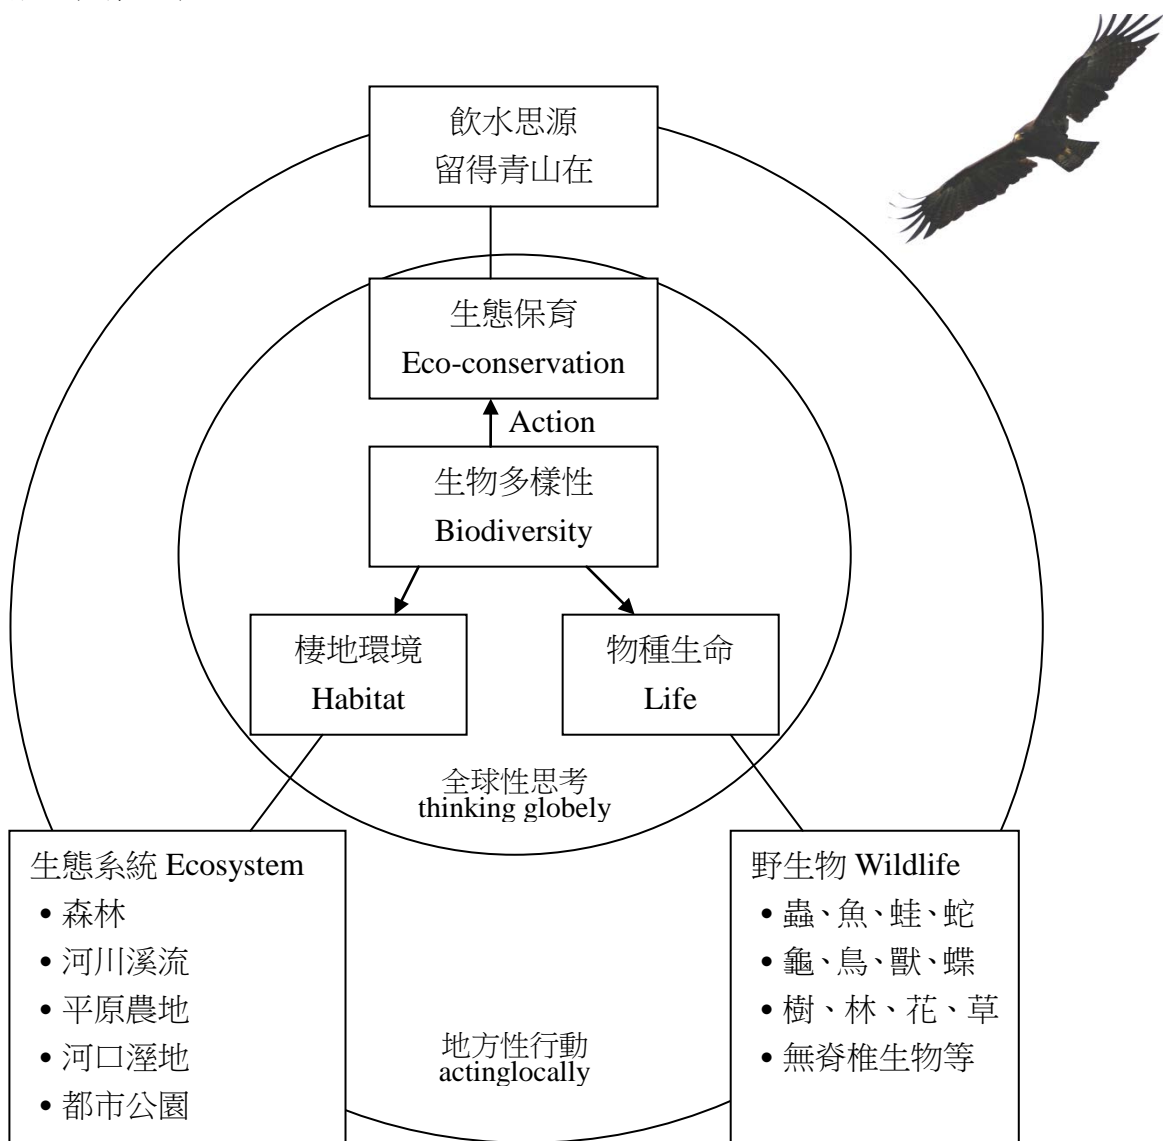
飲水思源
留得青山在

生態保育
Eco-conservation

Action

生物多樣性
Biodiversity

棲地環境
Habitat

物種生命
Life

全球性思考
thinking globely

生態系統 Ecosystem
• 森林
• 河川溪流
• 平原農地
• 河口溼地
• 都市公園

野生物 Wildlife
• 蟲、魚、蛙、蛇
• 龜、鳥、獸、蝶
• 樹、林、花、草
• 無脊椎生物等

地方性行動
actinglocally